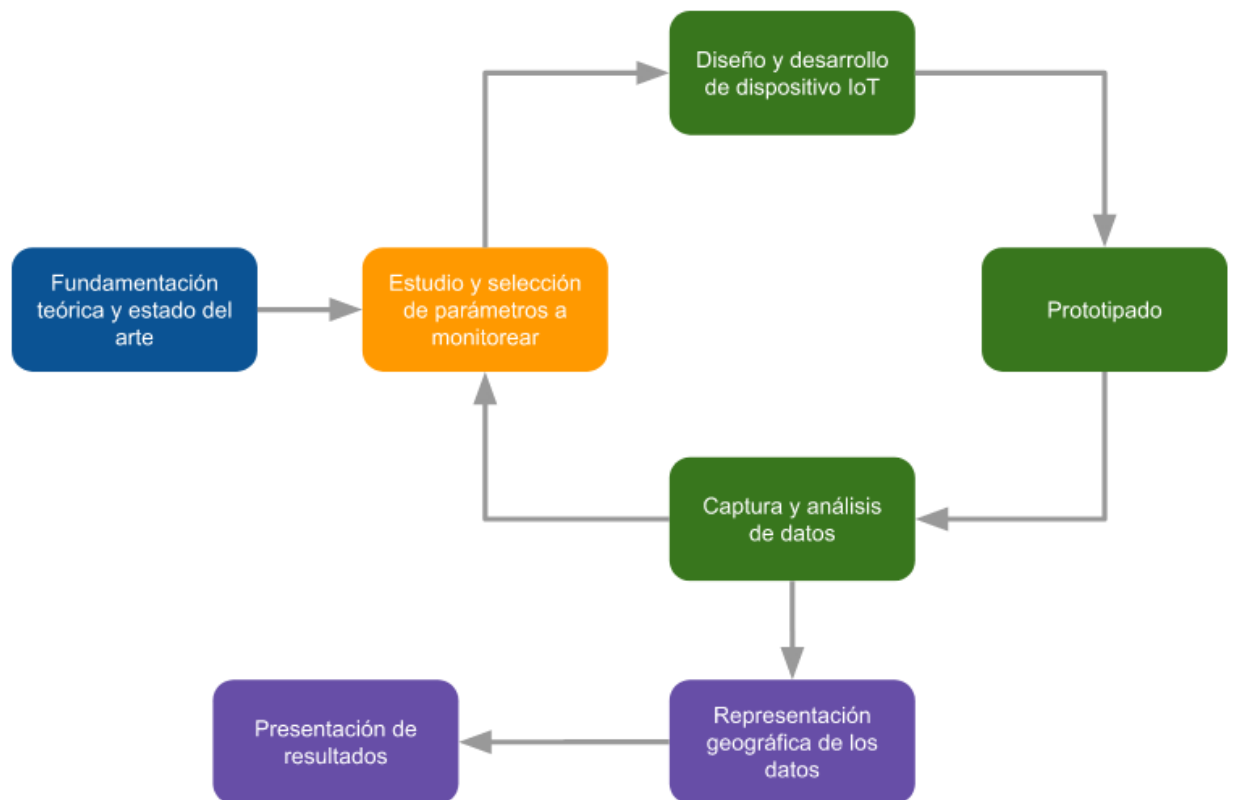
Diseño y desarrollo de dispositivo IoT

Fundamentación teórica y estado del arte

Estudio y selección de parámetros a monitorear

Prototipado

Captura y análisis de datos

Presentación de resultados

Representación geográfica de los datos